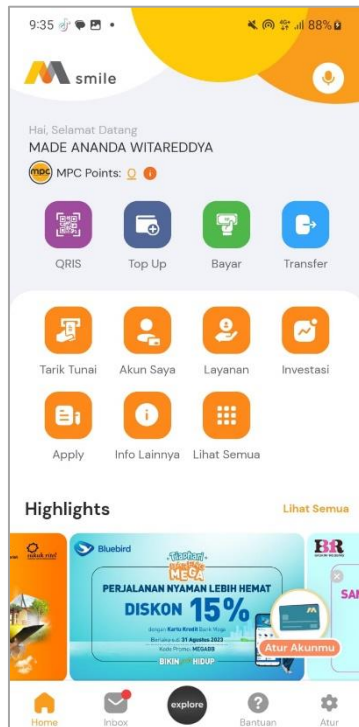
9:35 88%

smile

Hai, Selamat Datang
MADE ANANDA WITAREDDYA
mpc MPC Points: 0

QRIS
Top Up
Bayar
Transfer

Tarik Tunai
Akun Saya
Layanan
Investasi
Apply
Info Lainnya
Lihat Semua

Highlights
Lihat Semua

Bluebird
PERJALANAN NYAMAN LEBIH HEMAT
DISKON 15%
Berlaku s/d 31 Agustus 2023
Kode Promo: MEGABB
BIKIN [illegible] HIDUP

BR

Atur Akunmu

Home
Inbox
explore
Bantuan
Atur